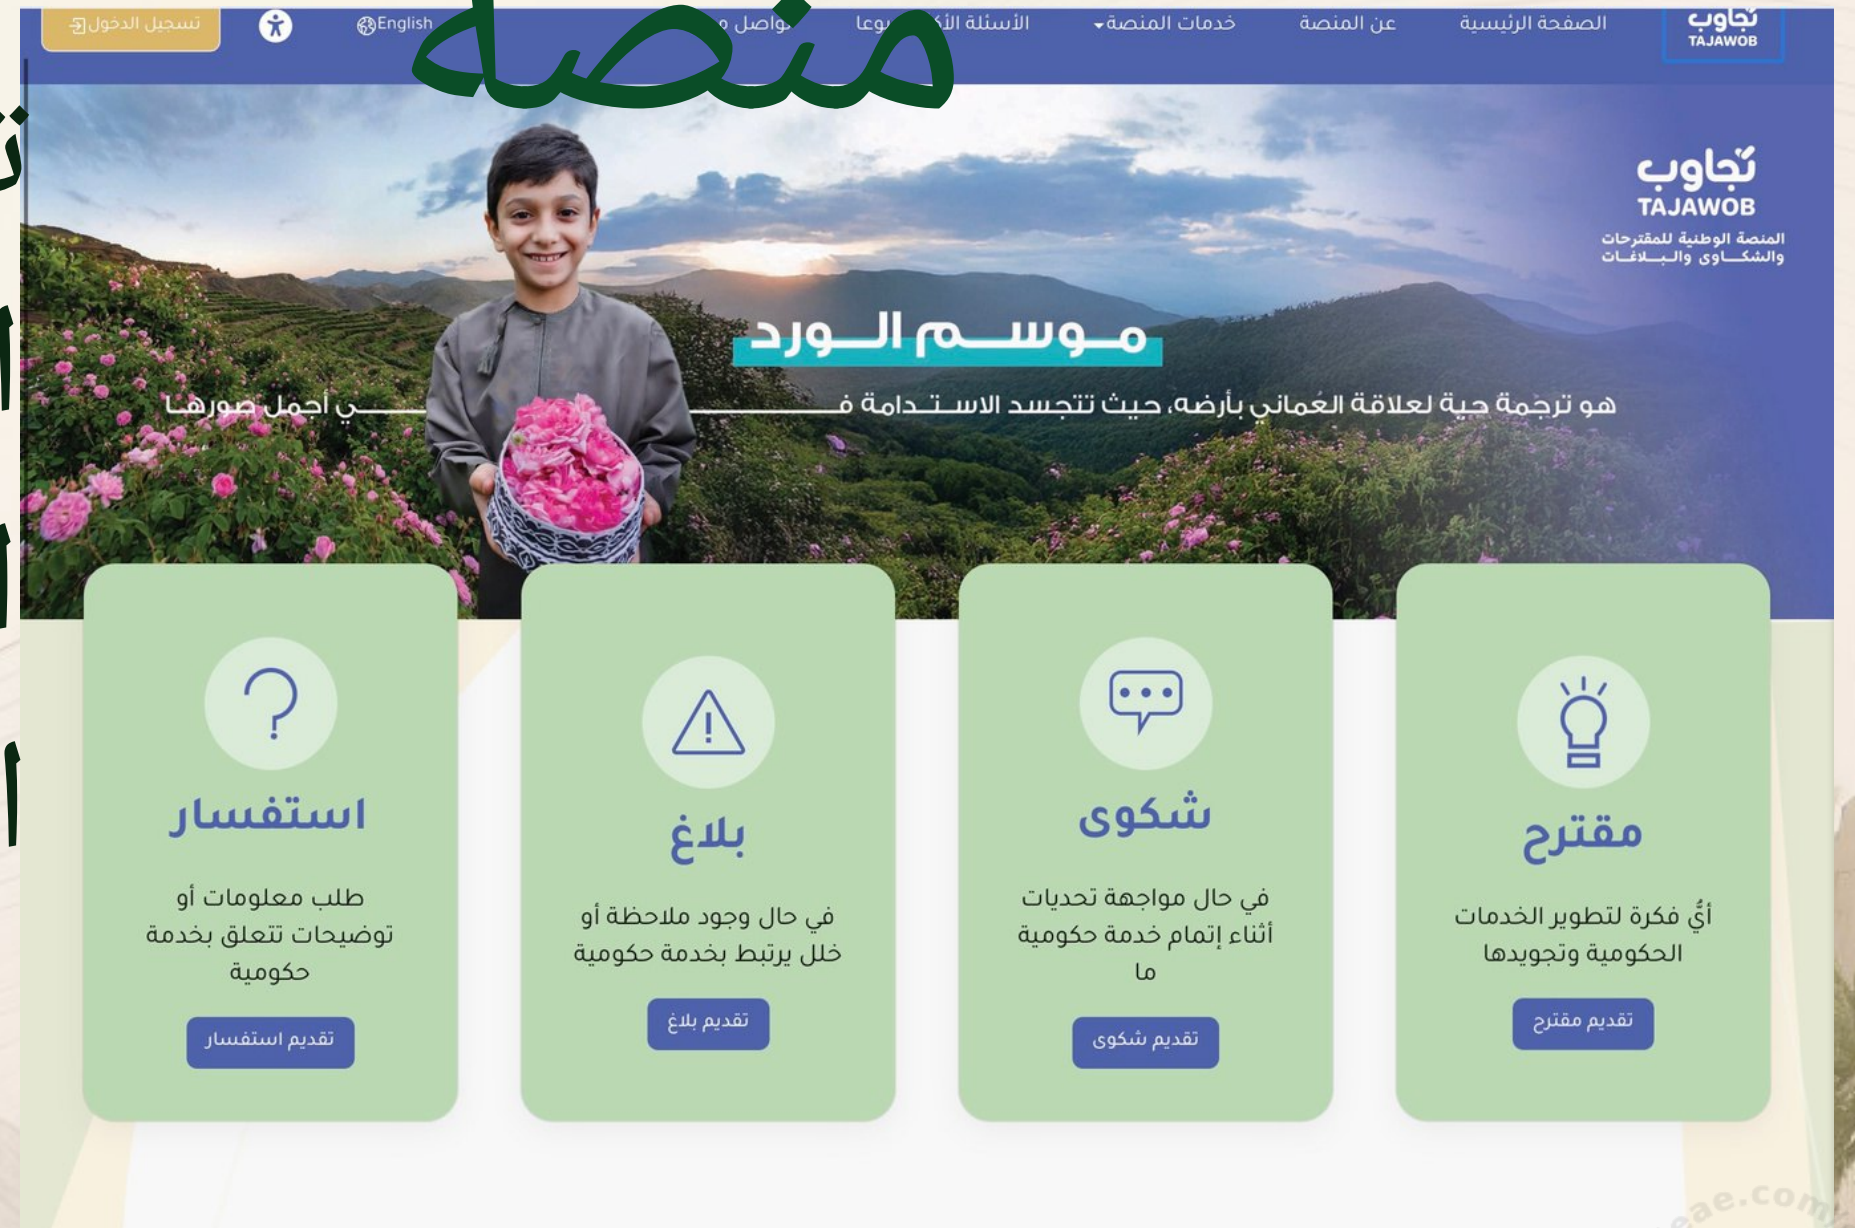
منصة

تجاوب TAJAWOB
الصفحة الرئيسية
عن المنصة
خدمات المنصة
الأسئلة الأ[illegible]يوعا
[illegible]واصل م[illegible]
English
تسجيل الدخول

تجاوب
TAJAWOB
المنصة الوطنية للمقترحات والشكاوى والبلاغات

موسم الورد
هو ترجمة حية لعلاقة العُماني بأرضه، حيث تتجسد الاستدامة ف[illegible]ي أجمل صورها

استفسار
طلب معلومات أو توضيحات تتعلق بخدمة حكومية
تقديم استفسار

بلاغ
في حال وجود ملاحظة أو خلل يرتبط بخدمة حكومية
تقديم بلاغ

شكوى
في حال مواجهة تحديات أثناء إتمام خدمة حكومية ما
تقديم شكوى

مقترح
أيُّ فكرة لتطوير الخدمات الحكومية وتجويدها
تقديم مقترح

ت
ا
ا
ا

ae.com